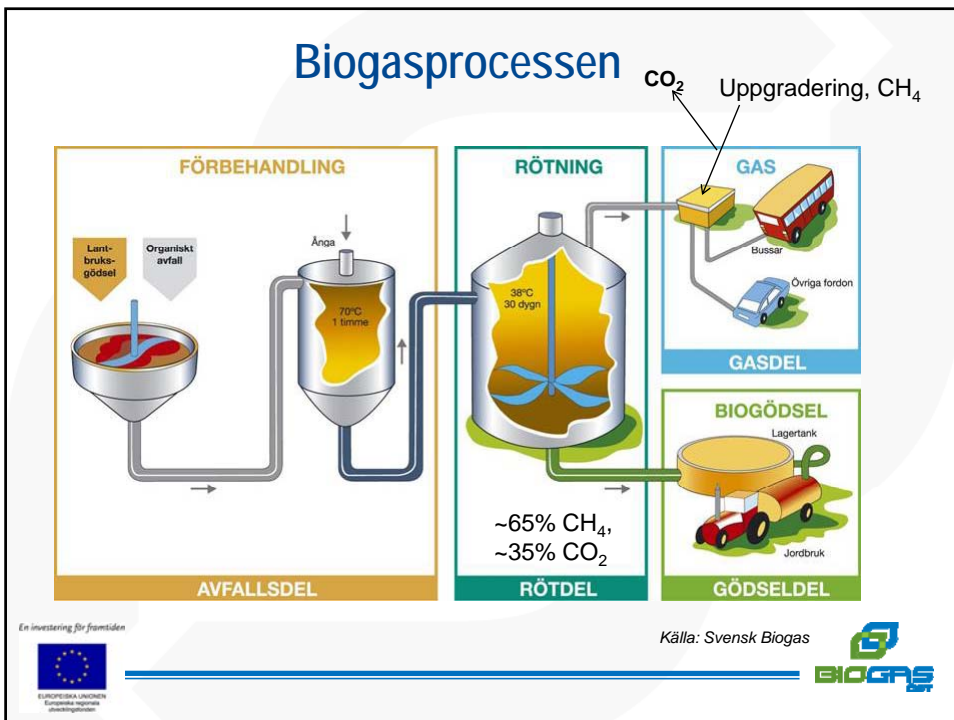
Biogasprocessen

$CO_2$

Uppgradering, $CH_4$

FÖRBEHANDLING

Lantbruksgödsel

Organiskt avfall

Ånga

70°C
1 timme

AVFALLSDEL

RÖTNING

38°C
30 dygn

~65% $CH_4$,
~35% $CO_2$

RÖTDEL

GAS

Bussar

Övriga fordon

GASDEL

BIOGÖDSEL

Lagertank

Jordbruk

GÖDSELDEL

En investering för framtiden

EUROPEISKA UNIONEN
Europeiska regionala utvecklingsfonden

Källa: Svensk Biogas

BIOGAS